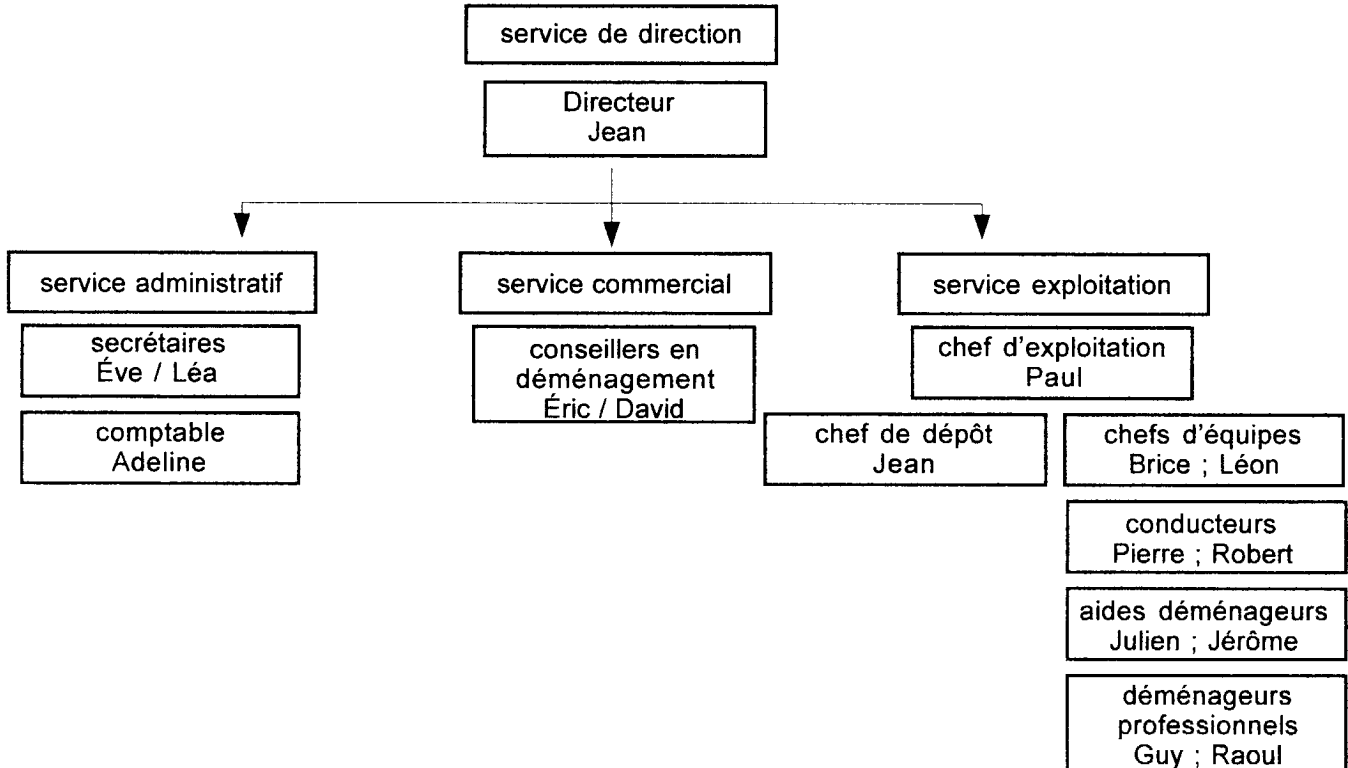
service de direction

Directeur
Jean

service administratif

secrétaires
Éve / Léa

comptable
Adeline

service commercial

conseillers en déménagement
Éric / David

service exploitation

chef d'exploitation
Paul

chef de dépôt
Jean

chefs d'équipes
Brice ; Léon

conducteurs
Pierre ; Robert

aides déménageurs
Julien ; Jérôme

déménageurs professionnels
Guy ; Raoul